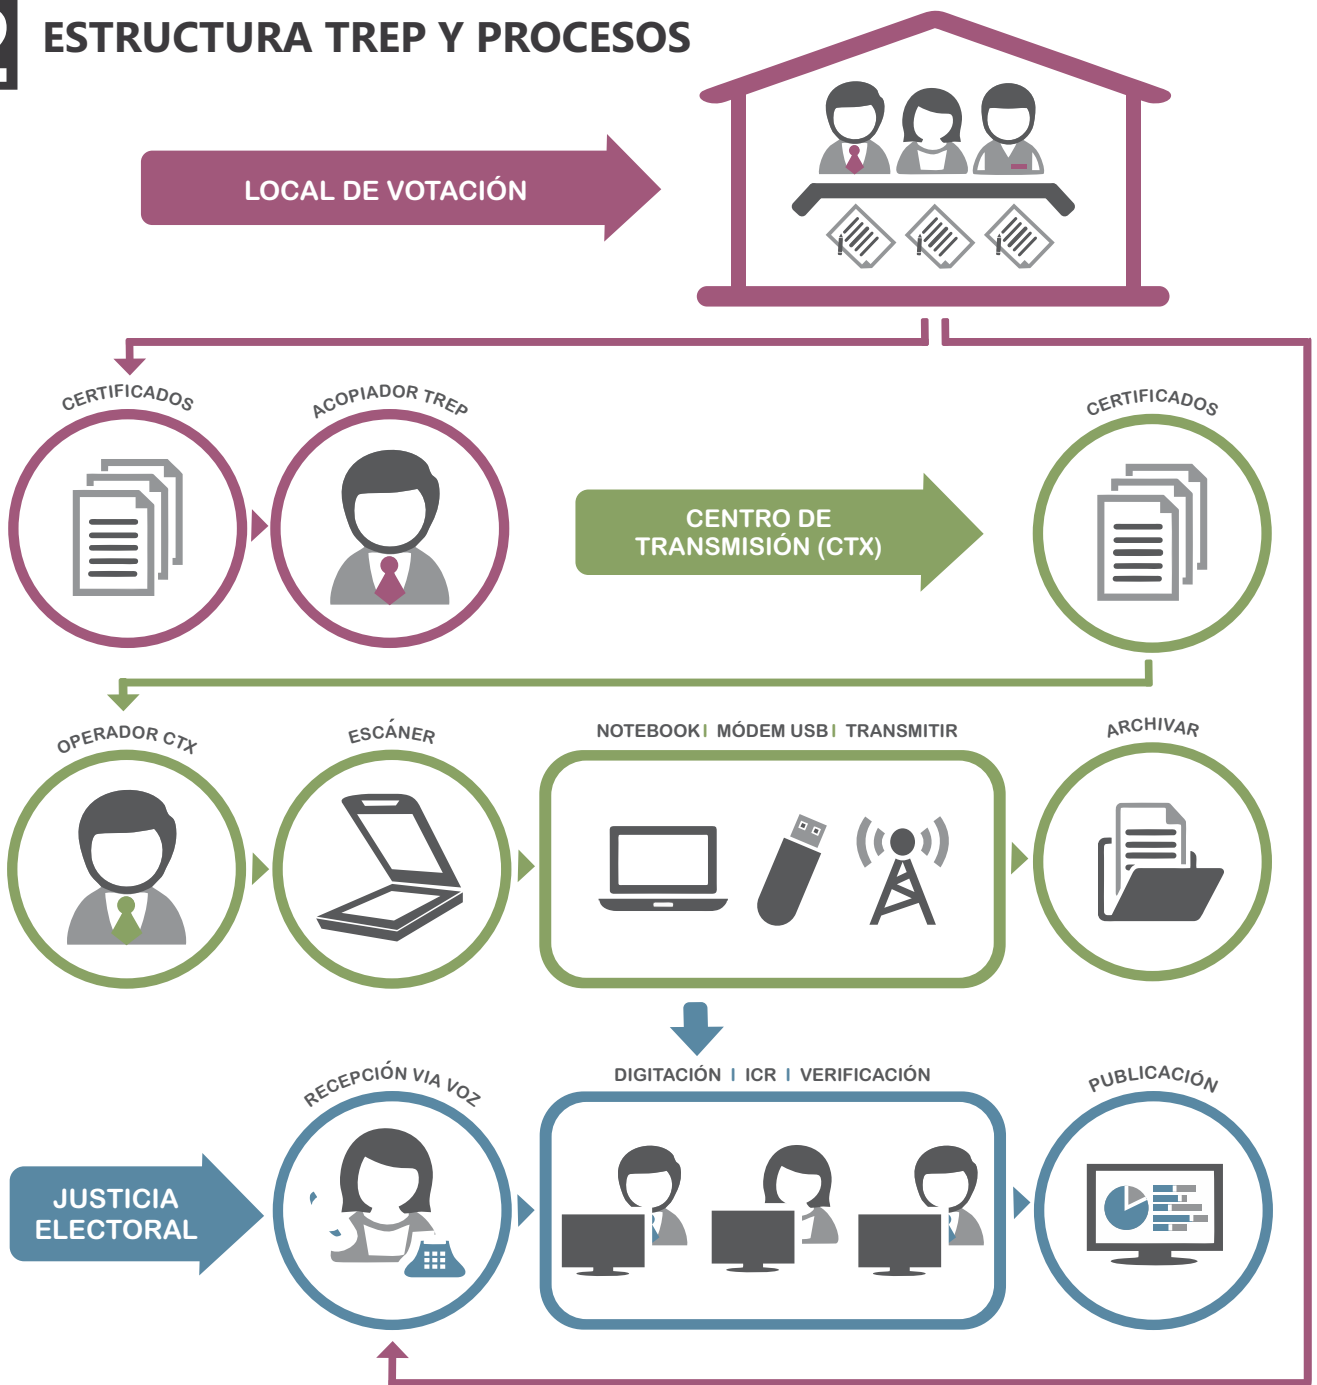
ESTRUCTURA TREP Y PROCESOS

LOCAL DE VOTACIÓN

CERTIFICADOS

ACOPIADOR TREP

CENTRO DE TRANSMISIÓN (CTX)

CERTIFICADOS

OPERADOR CTX

ESCÁNER

NOTEBOOK | MÓDEM USB | TRANSMITIR

ARCHIVAR

JUSTICIA ELECTORAL

RECEPCIÓN VIA VOZ

DIGITACIÓN | ICR | VERIFICACIÓN

PUBLICACIÓN